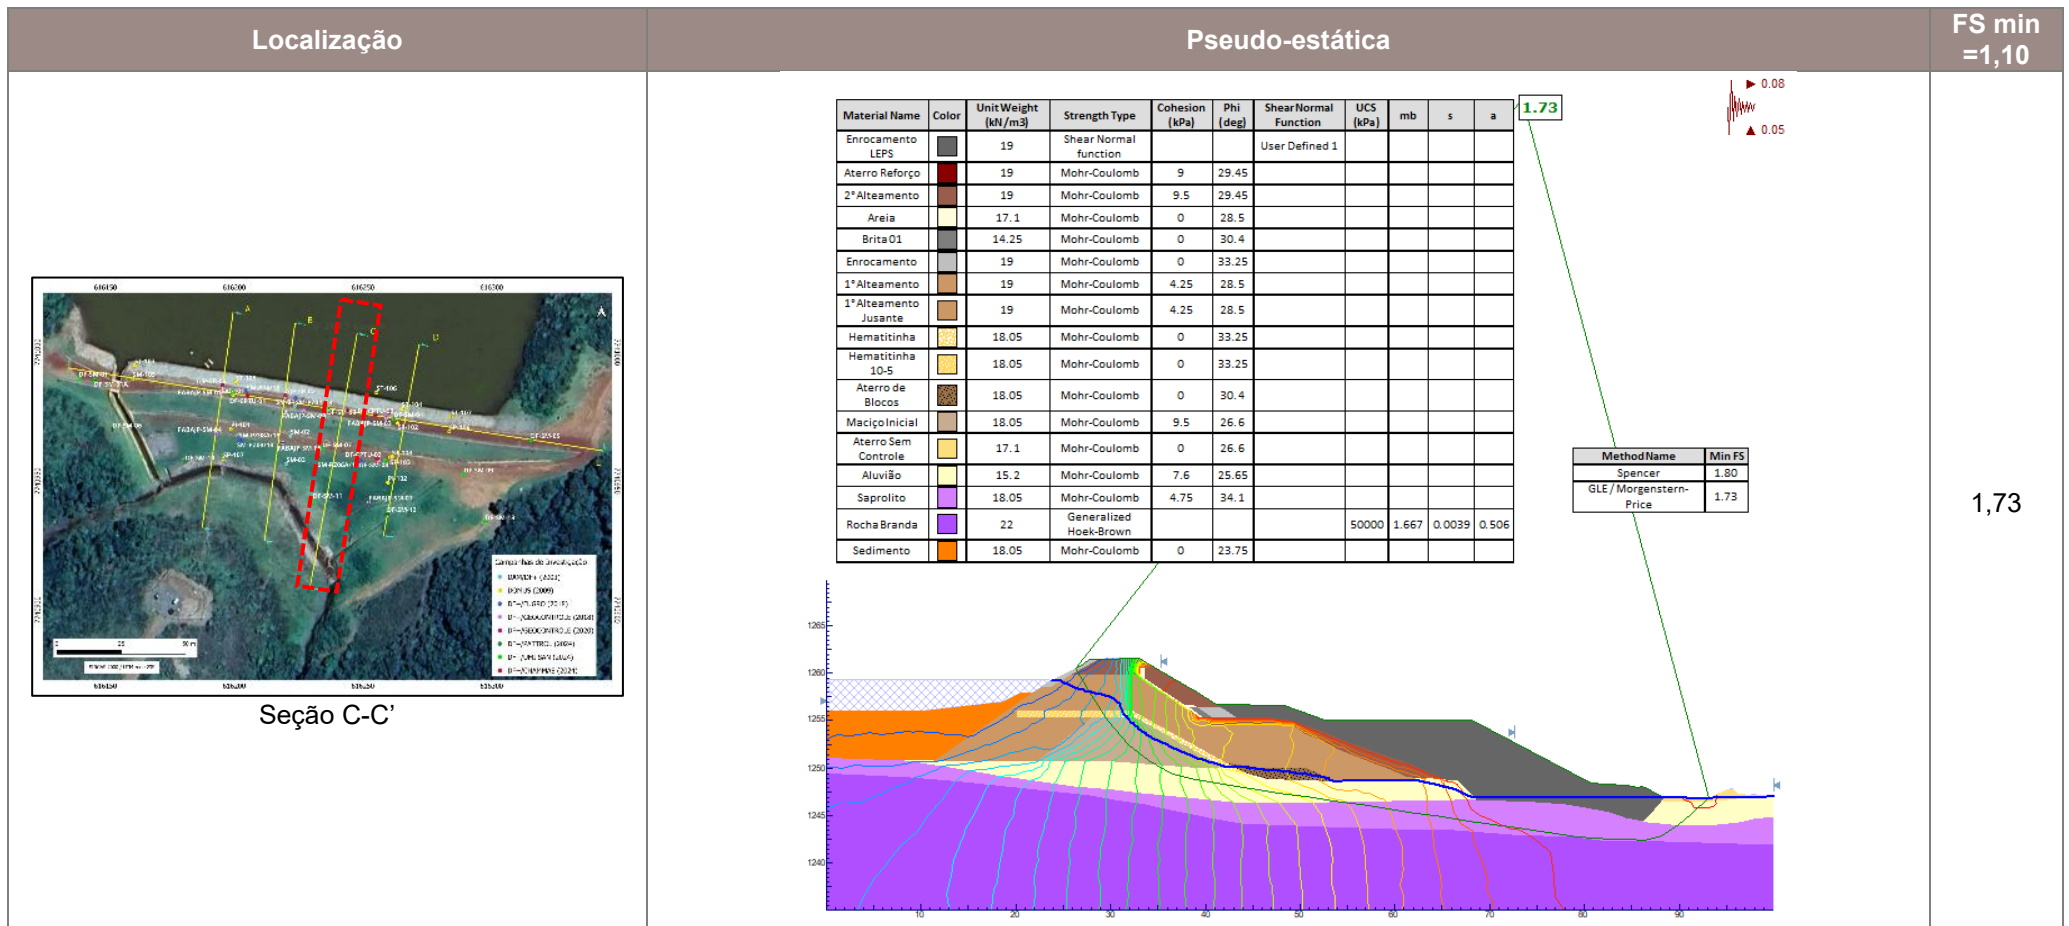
| Localização | Pseudo-estática | FS min =1,10 |
|---|---|---|
| Seção C-C' | | 1,73 |

| Material Name | Color | Unit Weight (kN/m3) | Strength Type | Cohesion (kPa) | Phi (deg) | Shear Normal Function | UCS (kPa) | mb | s | a |
|---|---|---|---|---|---|---|---|---|---|---|
| Enrocamento LEPS | | 19 | Shear Normal function | | | User Defined 1 | | | | |
| Aterro Reforço | | 19 | Mohr-Coulomb | 9 | 29.45 | | | | | |
| 2° Alteamento | | 19 | Mohr-Coulomb | 9.5 | 29.45 | | | | | |
| Areia | | 17.1 | Mohr-Coulomb | 0 | 28.5 | | | | | |
| Brita 01 | | 14.25 | Mohr-Coulomb | 0 | 30.4 | | | | | |
| Enrocamento | | 19 | Mohr-Coulomb | 0 | 33.25 | | | | | |
| 1° Alteamento | | 19 | Mohr-Coulomb | 4.25 | 28.5 | | | | | |
| 1° Alteamento Jusante | | 19 | Mohr-Coulomb | 4.25 | 28.5 | | | | | |
| Hematitinha | | 18.05 | Mohr-Coulomb | 0 | 33.25 | | | | | |
| Hematitinha 10-5 | | 18.05 | Mohr-Coulomb | 0 | 33.25 | | | | | |
| Aterro de Blocos | | 18.05 | Mohr-Coulomb | 0 | 30.4 | | | | | |
| Maciço Inicial | | 18.05 | Mohr-Coulomb | 9.5 | 26.6 | | | | | |
| Aterro Sem Controle | | 17.1 | Mohr-Coulomb | 0 | 26.6 | | | | | |
| Aluvião | | 15.2 | Mohr-Coulomb | 7.6 | 25.65 | | | | | |
| Saprolito | | 18.05 | Mohr-Coulomb | 4.75 | 34.1 | | | | | |
| Rocha Branda | | 22 | Generalized Hoek-Brown | | | | 50000 | 1.667 | 0.0039 | 0.506 |
| Sedimento | | 18.05 | Mohr-Coulomb | 0 | 23.75 | | | | | |

1.73

▶ 0.08
▲ 0.05

| Method Name | Min FS |
|---|---|
| Spencer | 1.80 |
| GLE / Morgenstern-Price | 1.73 |

1265
1260
1255
1250
1245
1240
10 20 30 40 50 60 70 80 90